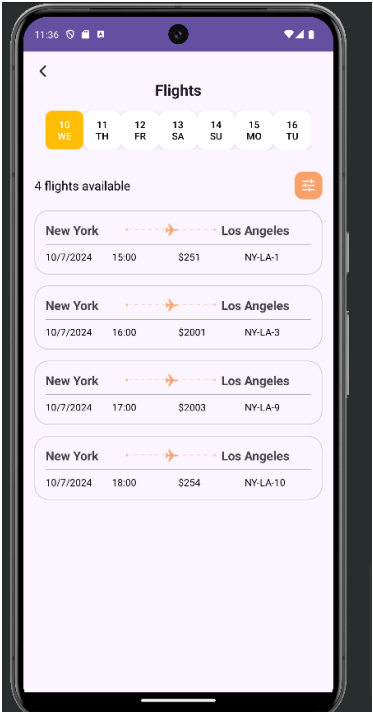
11:36

Flights

| 10 WE | 11 TH | 12 FR | 13 SA | 14 SU | 15 MO | 16 TU |
|---|---|---|---|---|---|---|

4 flights available

New York Los Angeles
10/7/2024 15:00 $251 NY-LA-1

New York Los Angeles
10/7/2024 16:00 $2001 NY-LA-3

New York Los Angeles
10/7/2024 17:00 $2003 NY-LA-9

New York Los Angeles
10/7/2024 18:00 $254 NY-LA-10